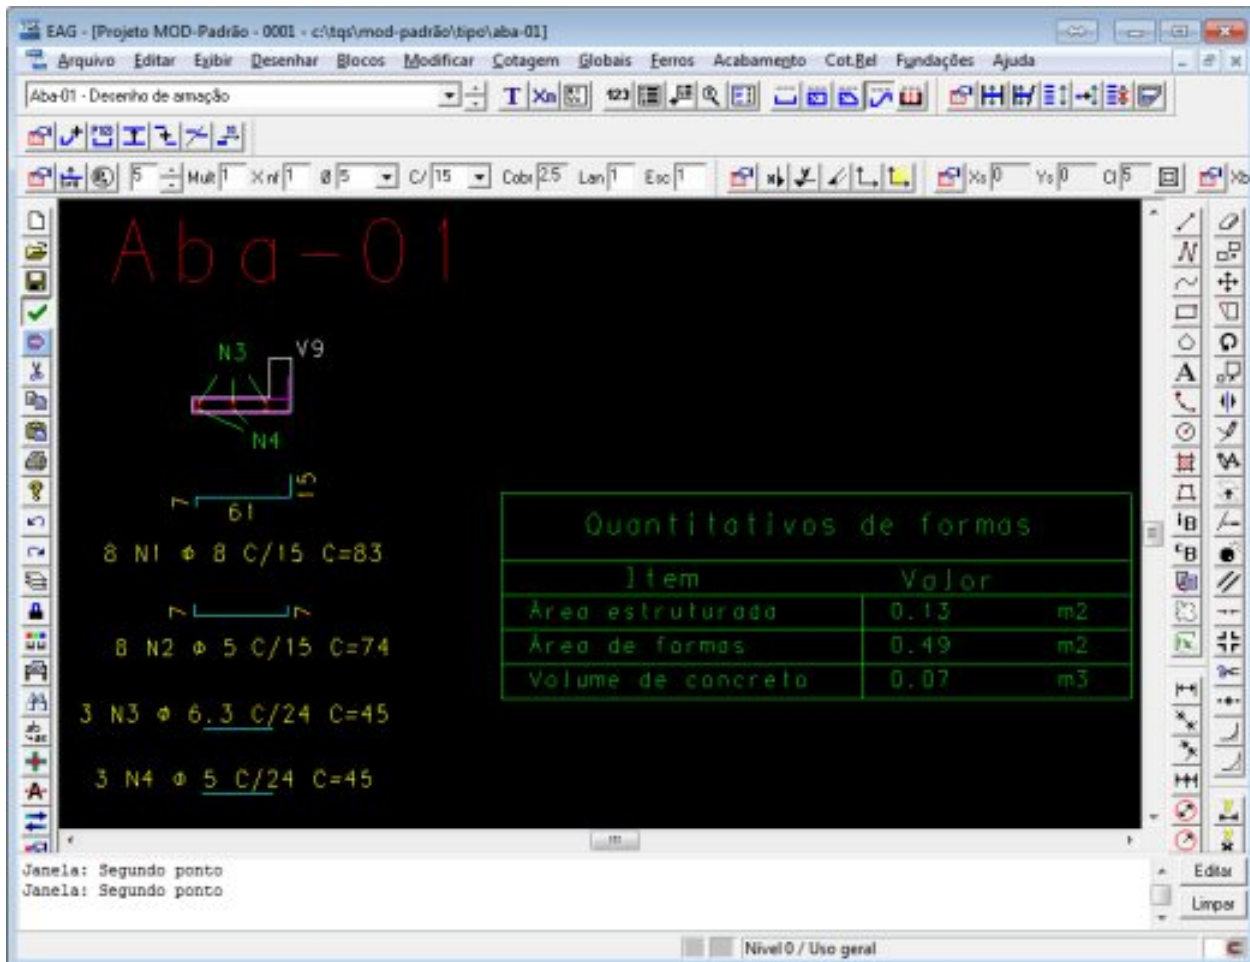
EAG - [Projeto MOD-Padrão - 0001 - c:\tqs\mod-padrão\tipo\aba-01]

Arquivo Editar Exibir Desenhar Blocos Modificar Cotagem Globais Ferros Acabamento Cot.Rel Fundações Ajuda

Aba-01 - Desenho de armação

5 Mult 1 X nl 1 ø 5 C/ 15 Cobr 2.5 Lan 1 Esc 1 Xs 0 Ys 0 Cl 5

Aba-01

N3 V9

N4

7 61 15

8 N1 ϕ 8 C/15 C=83

7 7

8 N2 ϕ 5 C/15 C=74

3 N3 ϕ 6.3 C/24 C=45

3 N4 ϕ 5 C/24 C=45

Quantitativos de formas

| Item | Valor | |
|---|---|---|
| Área estruturada | 0.13 | m2 |
| Área de formas | 0.49 | m2 |
| Volume de concreto | 0.07 | m3 |

Janela: Segundo ponto
Janela: Segundo ponto

Editar
Limpar

Nível 0 / Uso geral